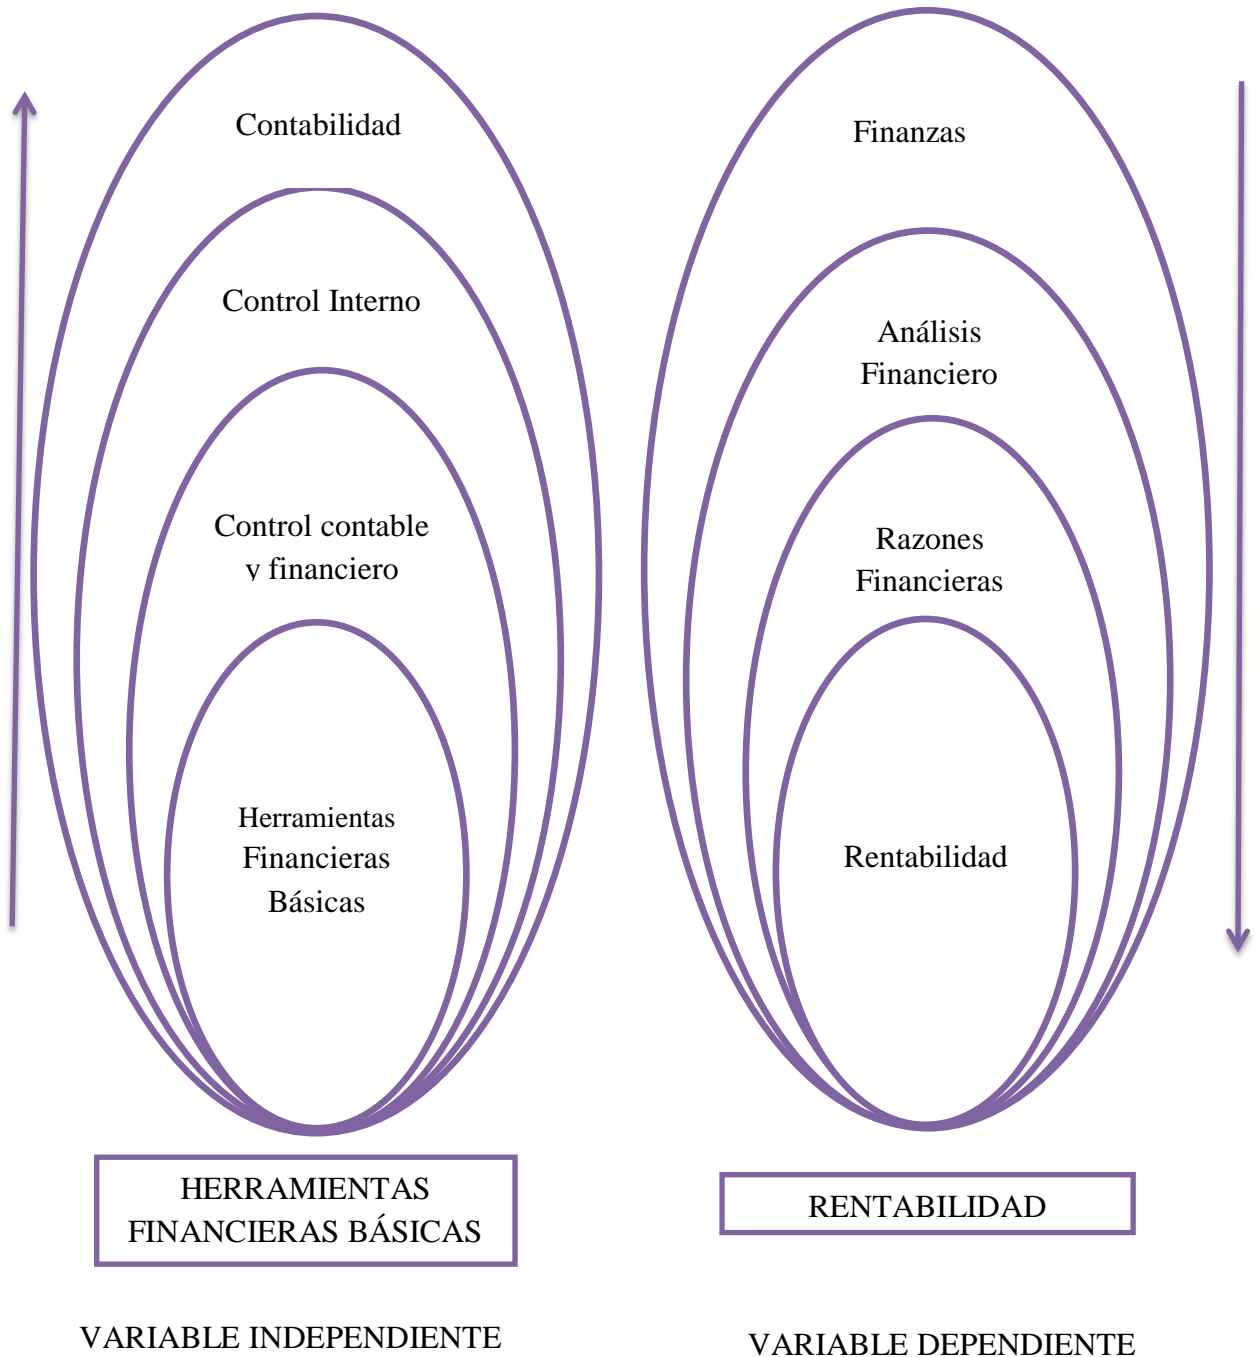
Contabilidad

Control Interno

Control contable y financiero

Herramientas Financieras Básicas

Finanzas

Análisis Financiero

Razones Financieras

Rentabilidad

HERRAMIENTAS FINANCIERAS BÁSICAS

RENTABILIDAD

VARIABLE INDEPENDIENTE

VARIABLE DEPENDIENTE